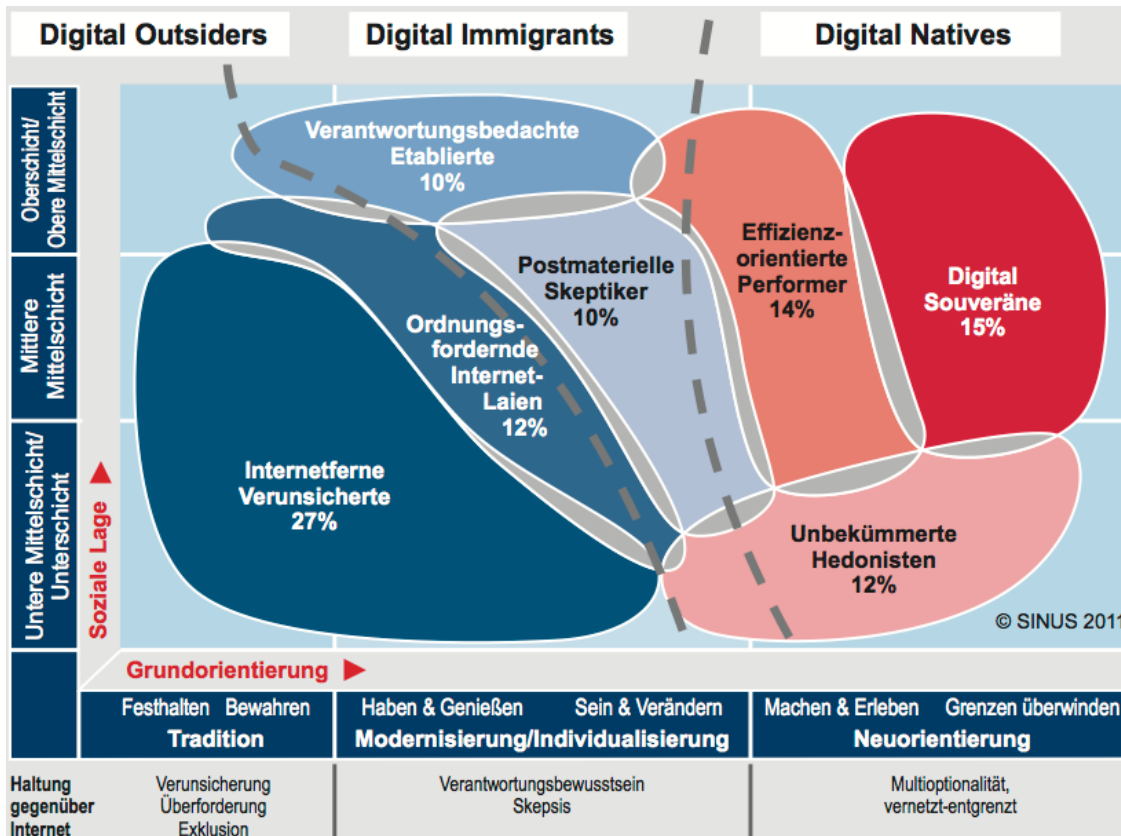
Digital Outsiders

Digital Immigrants

Digital Natives

Oberschicht/ Obere Mittelschicht

Mittlere Mittelschicht

Untere Mittelschicht/ Unterschicht

Soziale Lage

Verantwortungsbedachte Etablierte 10%

Postmaterielle Skeptiker 10%

Effizienz-orientierte Performer 14%

Digital Souveräne 15%

Ordnungs-fordernde Internet-Laien 12%

Internetferne Verunsicherte 27%

Unbekümmerte Hedonisten 12%

© SINUS 2011

Grundorientierung

| Festhalten Bewahren | Haben & Genießen Sein & Verändern | Machen & Erleben Grenzen überwinden |
|---|---|---|
| Tradition | Modernisierung/Individualisierung | Neuorientierung |

Haltung gegenüber Internet

| Verunsicherung Überforderung Exklusion | Verantwortungsbewusstsein Skepsis | Multioptionalität, vernetzt-entgrenzt |
|---|---|---|